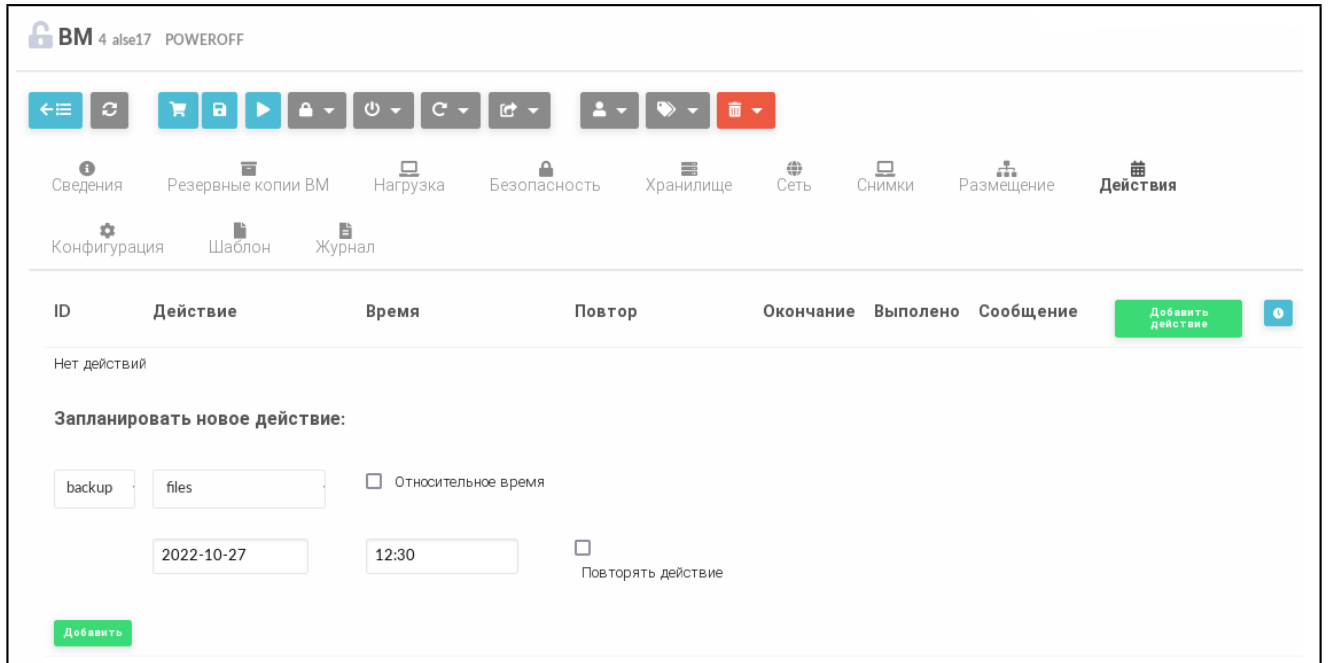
ВМ 4 alse17 POWEROFF

Сведения Резервные копии ВМ Нагрузка Безопасность Хранилище Сеть Снимки Размещение Действия

Конфигурация Шаблон Журнал

| ID | Действие | Время | Повтор | Окончание | Выполено | Сообщение | Добавить действие |
|---|---|---|---|---|---|---|---|
| Нет действий | | | | | | | |

Запланировать новое действие:

backup files Относительное время

2022-10-27 12:30 Повторять действие

Добавить